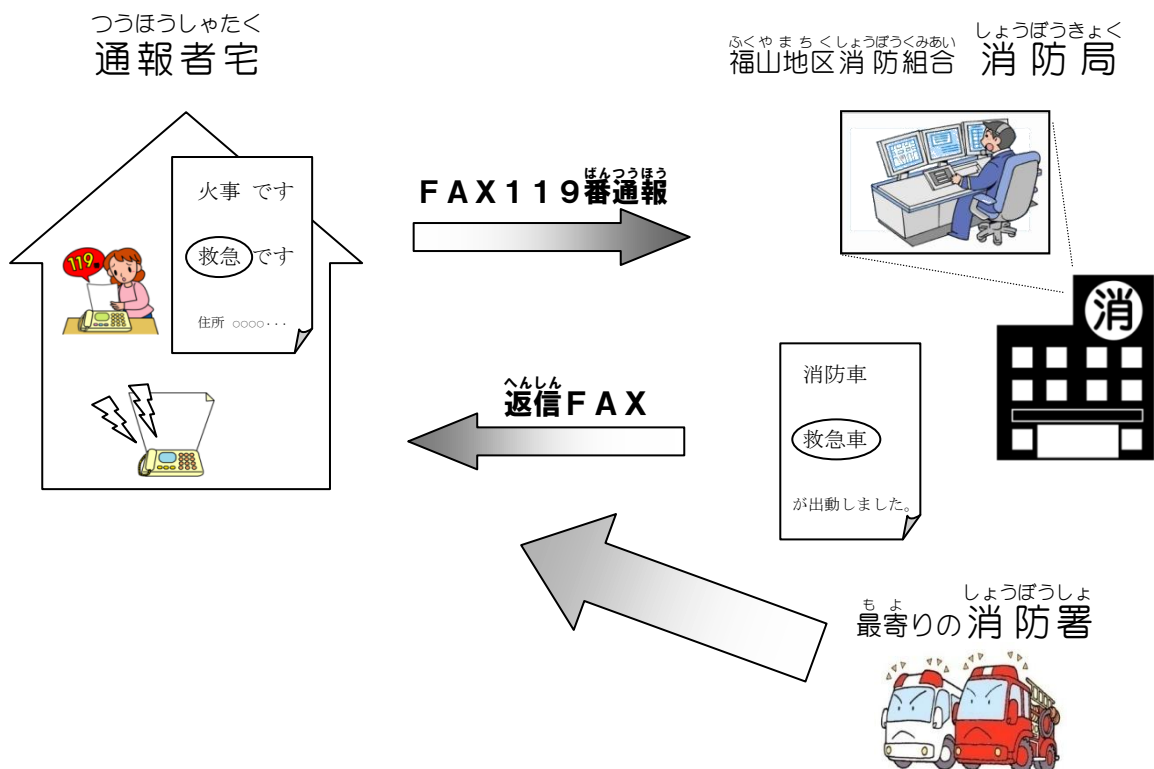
つうほうしゃたく
通報者宅

ふくやまちくしょうぼうくみあい しょうぼうきょく
福山地区消防組合 消防局

火事 です

救急 です

住所 ○○○○・・・

119

ばんつうほう
FAX119番通報

消

消防車

救急車

が出動しました。

へんしん
返信FAX

もよ しょうぼうしょ
最寄りの消防署